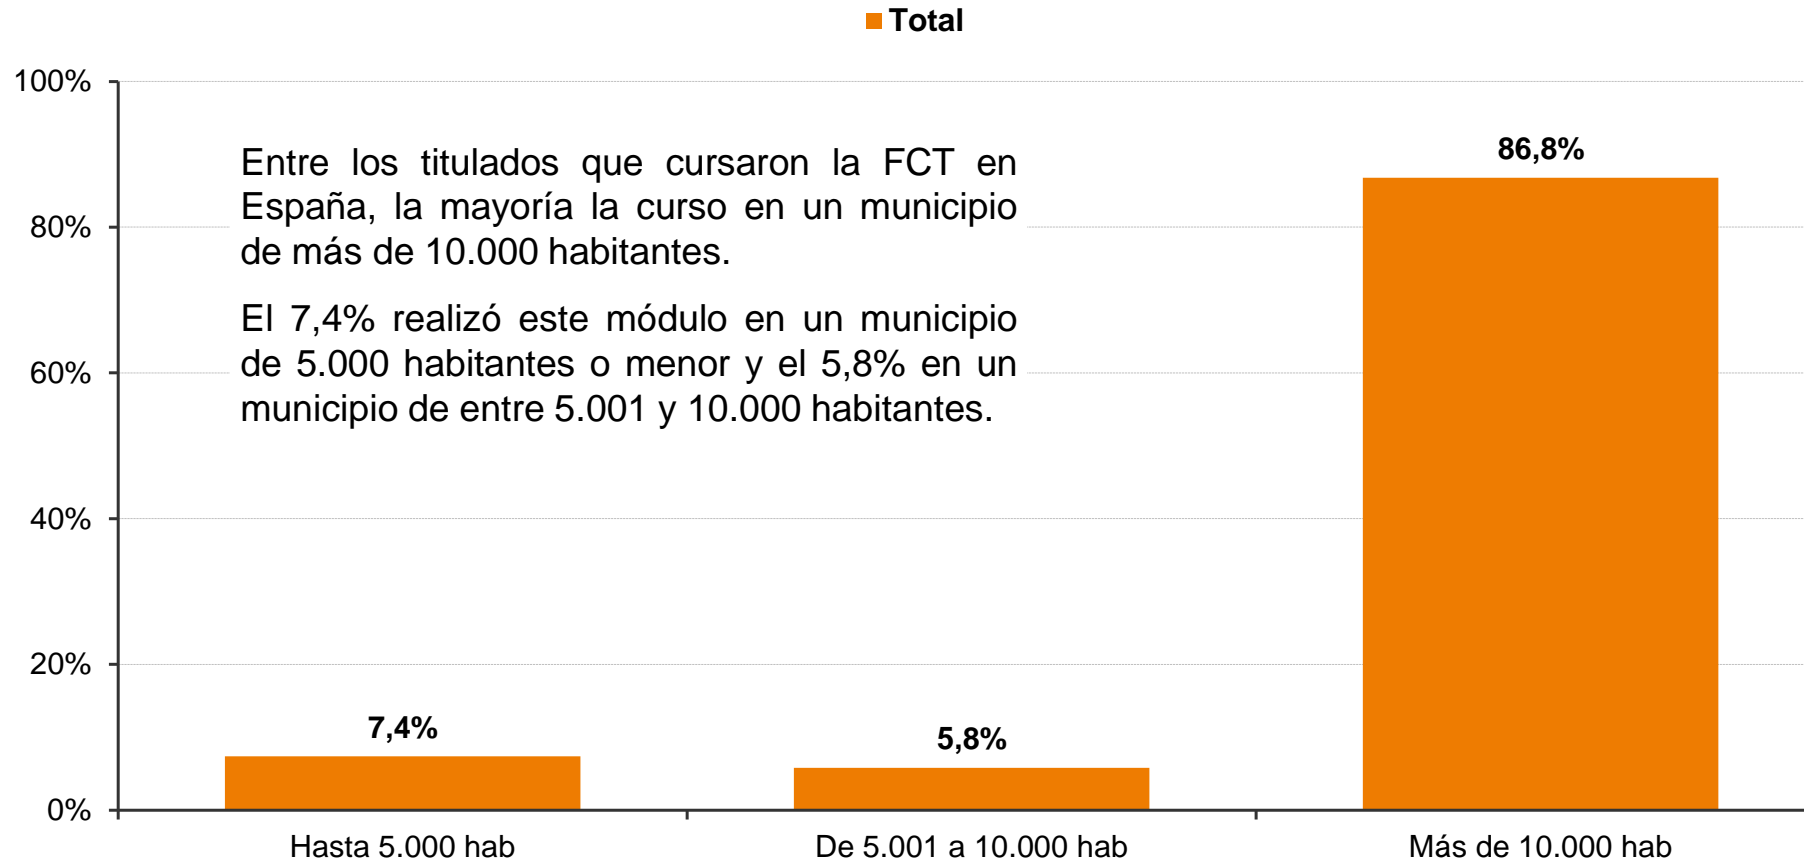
Total

100%
80%
60%
40%
20%
0%

Entre los titulados que cursaron la FCT en España, la mayoría la curso en un municipio de más de 10.000 habitantes.

El 7,4% realizó este módulo en un municipio de 5.000 habitantes o menor y el 5,8% en un municipio de entre 5.001 y 10.000 habitantes.

86,8%
7,4%
5,8%

Hasta 5.000 hab
De 5.001 a 10.000 hab
Más de 10.000 hab